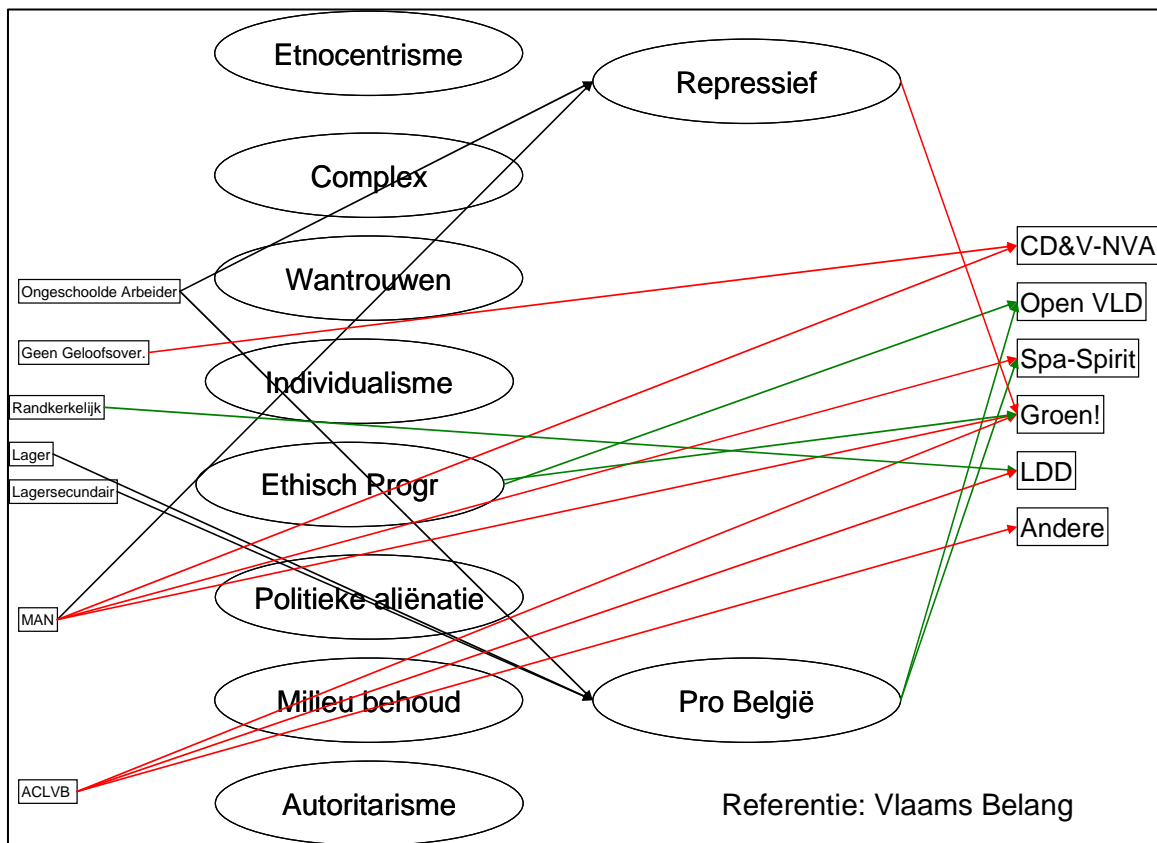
Etnocentrisme

Repressief

Complex

CD&V-NVA

Ongeschoolde Arbeider

Wantrouwen

Open VLD

Geen Geloofsover.

Spa-Spirit

Individualisme

Randkerkelijk

Groen!

Lager

LDD

Ethisch Progr

Lagersecundair

Andere

Politieke aliënatie

MAN

Milieu behoud

Pro België

ACLVB

Autoritarisme

Referentie: Vlaams Belang